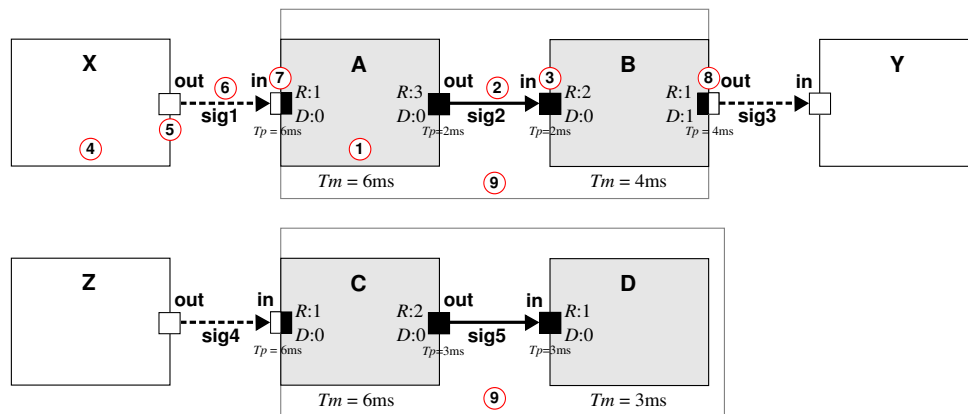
X

out

6

in 7

A

R:1
D:0

Tp = 6ms

5

sig1

4

1

R:3
D:0

Tp=2ms

out

2

sig2

in 3

B

R:2
D:0

Tp=2ms

R:1
D:1

Tp = 4ms

8 out

sig3

in

Y

Tm = 6ms

9

Tm = 4ms

Z

out

sig4

in

C

R:1
D:0

Tp = 6ms

R:2
D:0

Tp=3ms

out

sig5

in

D

R:1
D:0

Tp=3ms

Tm = 6ms

9

Tm = 3ms